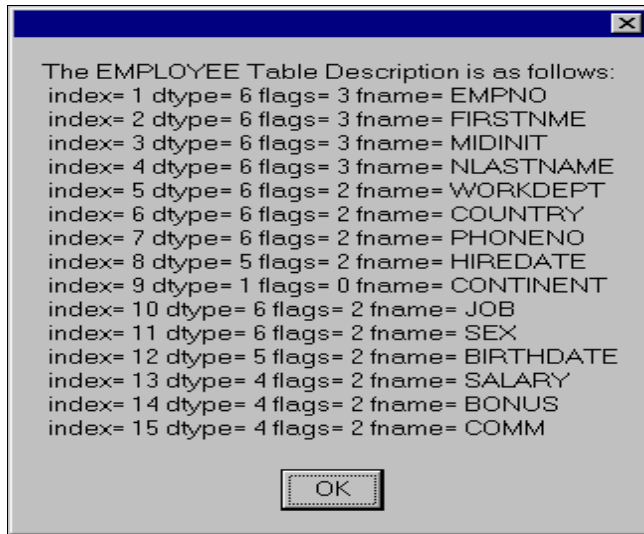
The EMPLOYEE Table Description is as follows:
index= 1 dtype= 6 flags= 3 fname= EMPNO
index= 2 dtype= 6 flags= 3 fname= FIRSTNME
index= 3 dtype= 6 flags= 3 fname= MIDINIT
index= 4 dtype= 6 flags= 3 fname= NLASTNAME
index= 5 dtype= 6 flags= 2 fname= WORKDEPT
index= 6 dtype= 6 flags= 2 fname= COUNTRY
index= 7 dtype= 6 flags= 2 fname= PHONENO
index= 8 dtype= 5 flags= 2 fname= HIREDATE
index= 9 dtype= 1 flags= 0 fname= CONTINENT
index= 10 dtype= 6 flags= 2 fname= JOB
index= 11 dtype= 6 flags= 2 fname= SEX
index= 12 dtype= 5 flags= 2 fname= BIRTHDATE
index= 13 dtype= 4 flags= 2 fname= SALARY
index= 14 dtype= 4 flags= 2 fname= BONUS
index= 15 dtype= 4 flags= 2 fname= COMM

OK